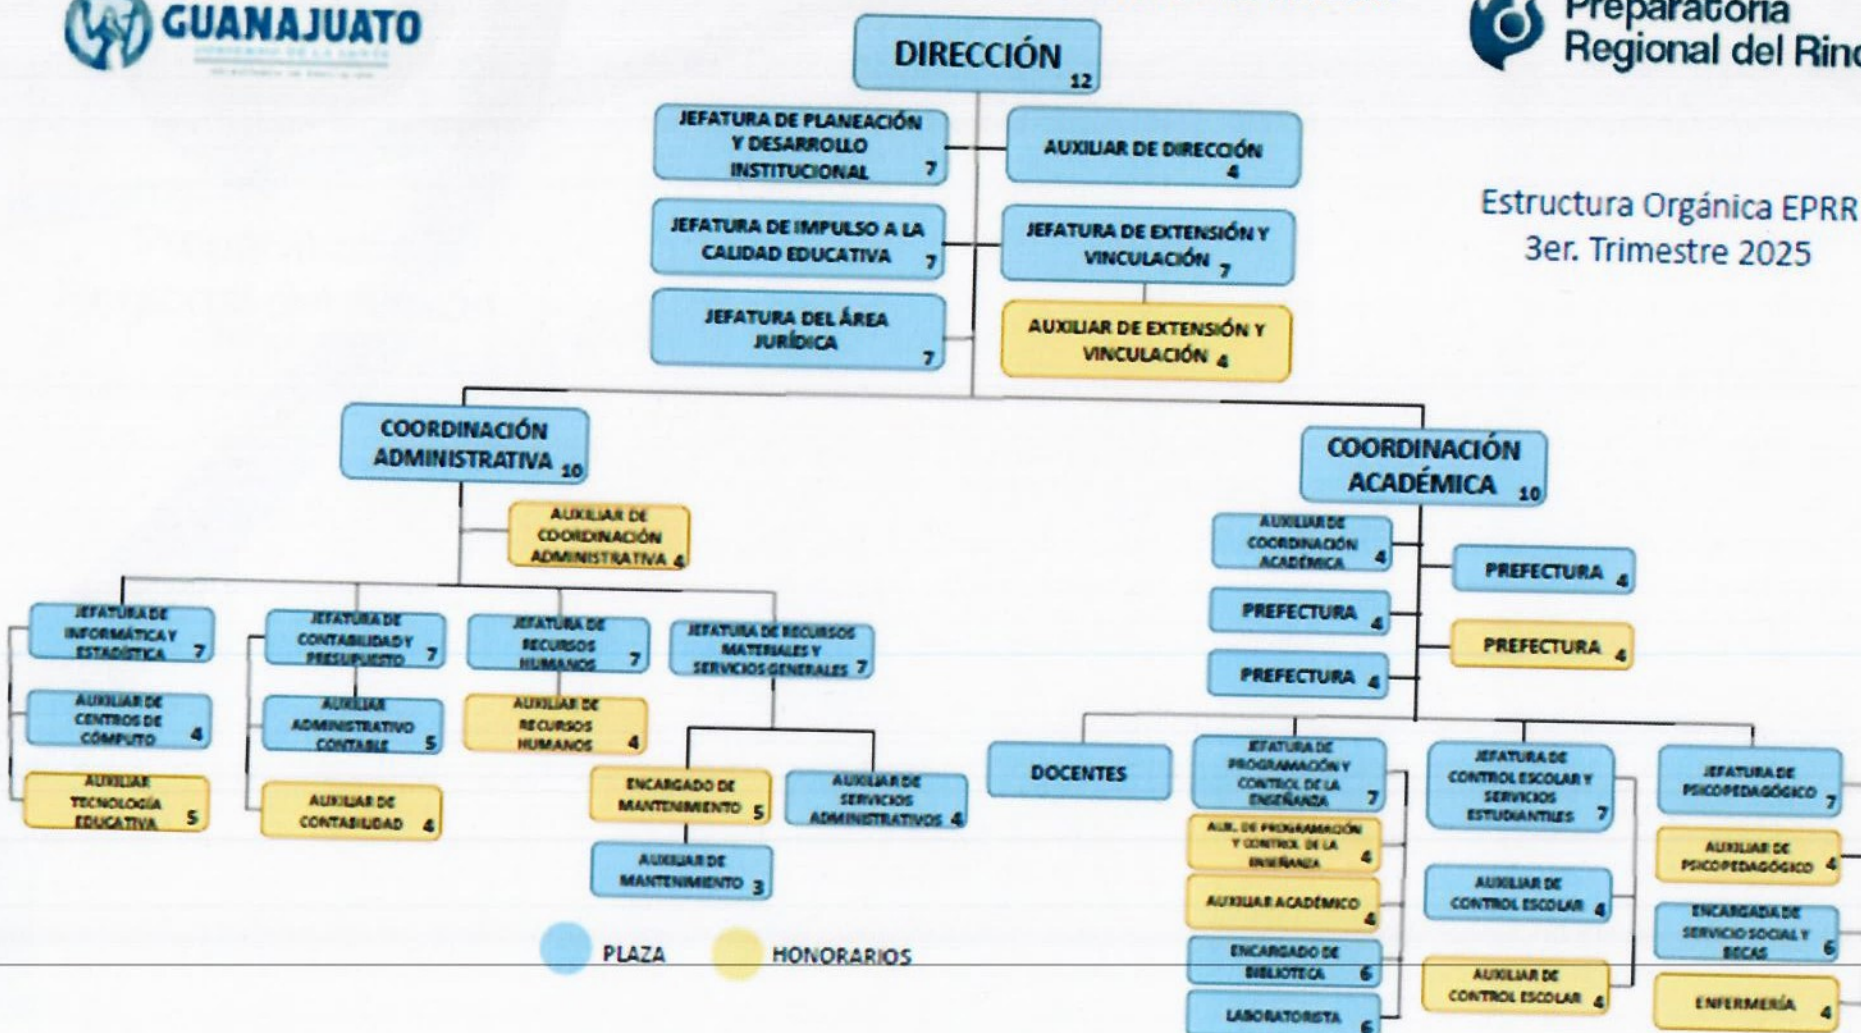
GUANAJUATO

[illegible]

Preparatoria
Regional del Rinc

DIRECCIÓN 12

JEFATURA DE PLANEACIÓN Y DESARROLLO INSTITUCIONAL 7

AUXILIAR DE DIRECCIÓN 4

JEFATURA DE IMPULSO A LA CALIDAD EDUCATIVA 7

JEFATURA DE EXTENSIÓN Y VINCULACIÓN 7

JEFATURA DEL ÁREA JURÍDICA 7

AUXILIAR DE EXTENSIÓN Y VINCULACIÓN 4

Estructura Orgánica EPRR
3er. Trimestre 2025

COORDINACIÓN ADMINISTRATIVA 10

AUXILIAR DE COORDINACIÓN ADMINISTRATIVA 4

JEFATURA DE INFORMÁTICA Y ESTADÍSTICA 7

AUXILIAR DE CENTROS DE CÓMPUTO 4

AUXILIAR TECNOLOGÍA EDUCATIVA 5

JEFATURA DE CONTABILIDAD Y PRESUPUESTO 7

AUXILIAR ADMINISTRATIVO CONTABLE 5

AUXILIAR DE CONTABILIDAD 4

JEFATURA DE RECURSOS HUMANOS 7

AUXILIAR DE RECURSOS HUMANOS 4

JEFATURA DE RECURSOS MATERIALES Y SERVICIOS GENERALES 7

ENCARGADO DE MANTENIMIENTO 5

AUXILIAR DE SERVICIOS ADMINISTRATIVOS 4

AUXILIAR DE MANTENIMIENTO 3

COORDINACIÓN ACADÉMICA 10

AUXILIAR DE COORDINACIÓN ACADÉMICA 4

PREFECTURA 4

PREFECTURA 4

PREFECTURA 4

PREFECTURA 4

DOCENTES

JEFATURA DE PROGRAMACIÓN Y CONTROL DE LA ENSEÑANZA 7

AUX. DE PROGRAMACIÓN Y CONTROL DE LA ENSEÑANZA 4

AUXILIAR ACADÉMICO 4

ENCARGADO DE BIBLIOTECA 6

LABORATORISTA 6

JEFATURA DE CONTROL ESCOLAR Y SERVICIOS ESTUDIANTILES 7

AUXILIAR DE CONTROL ESCOLAR 4

AUXILIAR DE CONTROL ESCOLAR 4

JEFATURA DE PSICOPEDAGÓGICO 7

AUXILIAR DE PSICOPEDAGÓGICO 4

ENCARGADA DE SERVICIO SOCIAL Y BECAS 6

ENFERMERÍA 4

PLAZA

HONORARIOS